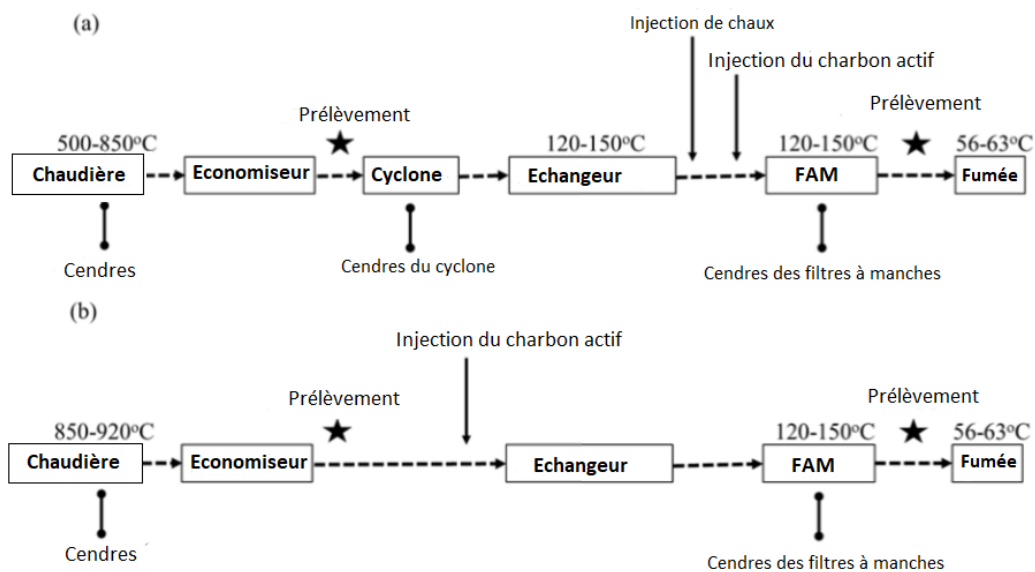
(a)

Injection de chaux

Injection du charbon actif

Prélèvement

Prélèvement

500-850$^{o}$C

120-150$^{o}$C

120-150$^{o}$C

56-63$^{o}$C

Chaudière

Economiseur

Cyclone

Echangeur

FAM

Fumée

Cendres

Cendres du cyclone

Cendres des filtres à manches

(b)

Injection du charbon actif

Prélèvement

Prélèvement

850-920$^{o}$C

120-150$^{o}$C

56-63$^{o}$C

Chaudière

Economiseur

Echangeur

FAM

Fumée

Cendres

Cendres des filtres à manches